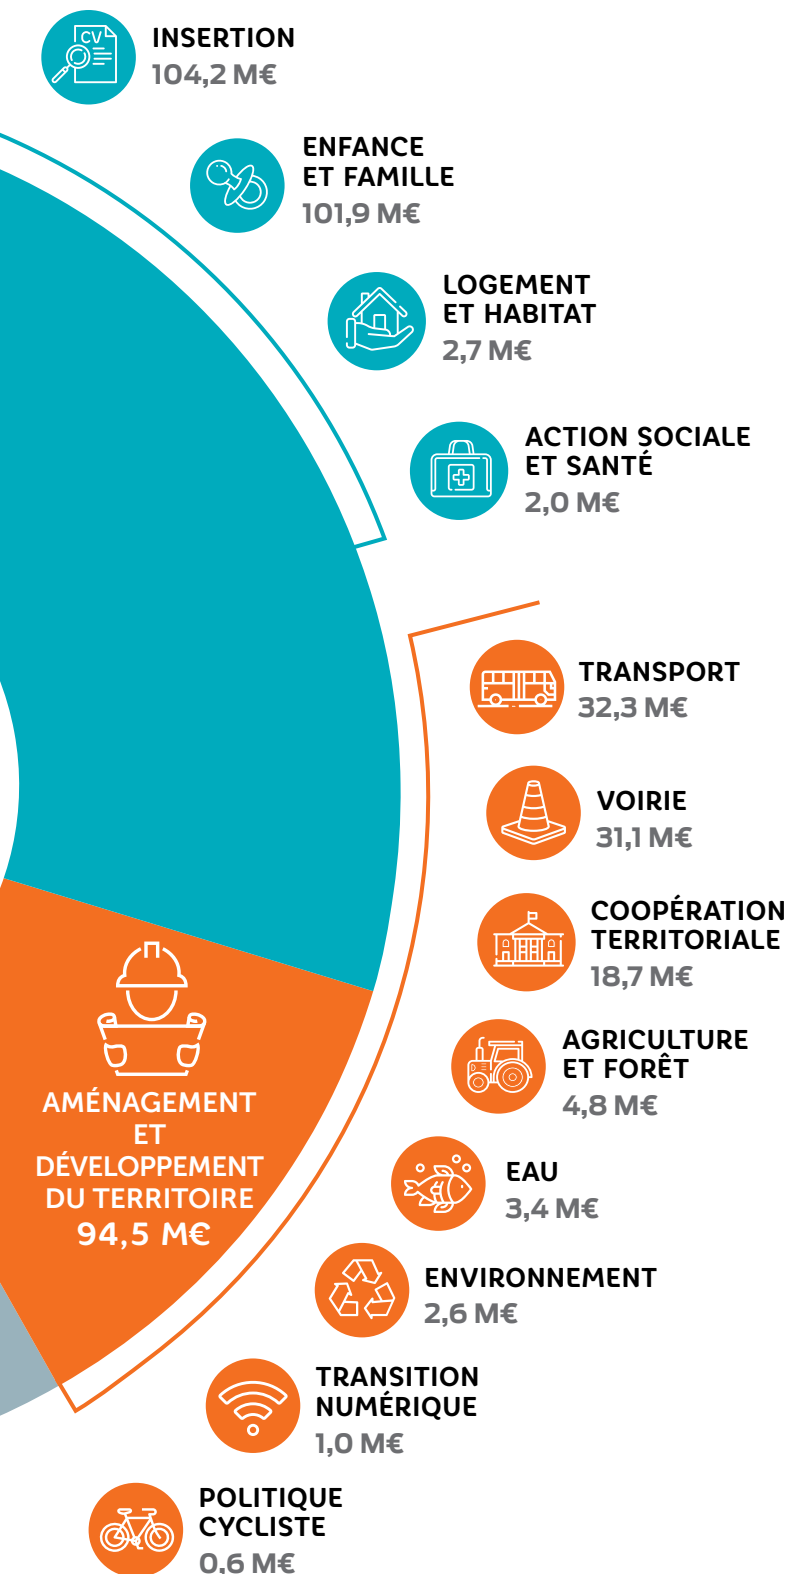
CV

INSERTION
104,2 M€

ENFANCE ET FAMILLE
101,9 M€

LOGEMENT ET HABITAT
2,7 M€

ACTION SOCIALE ET SANTÉ
2,0 M€

TRANSPORT
32,3 M€

VOIRIE
31,1 M€

COOPÉRATION TERRITORIALE
18,7 M€

AGRICULTURE ET FORÊT
4,8 M€

EAU
3,4 M€

ENVIRONNEMENT
2,6 M€

TRANSITION NUMÉRIQUE
1,0 M€

POLITIQUE CYCLISTE
0,6 M€

AMÉNAGEMENT ET DÉVELOPPEMENT DU TERRITOIRE
94,5 M€